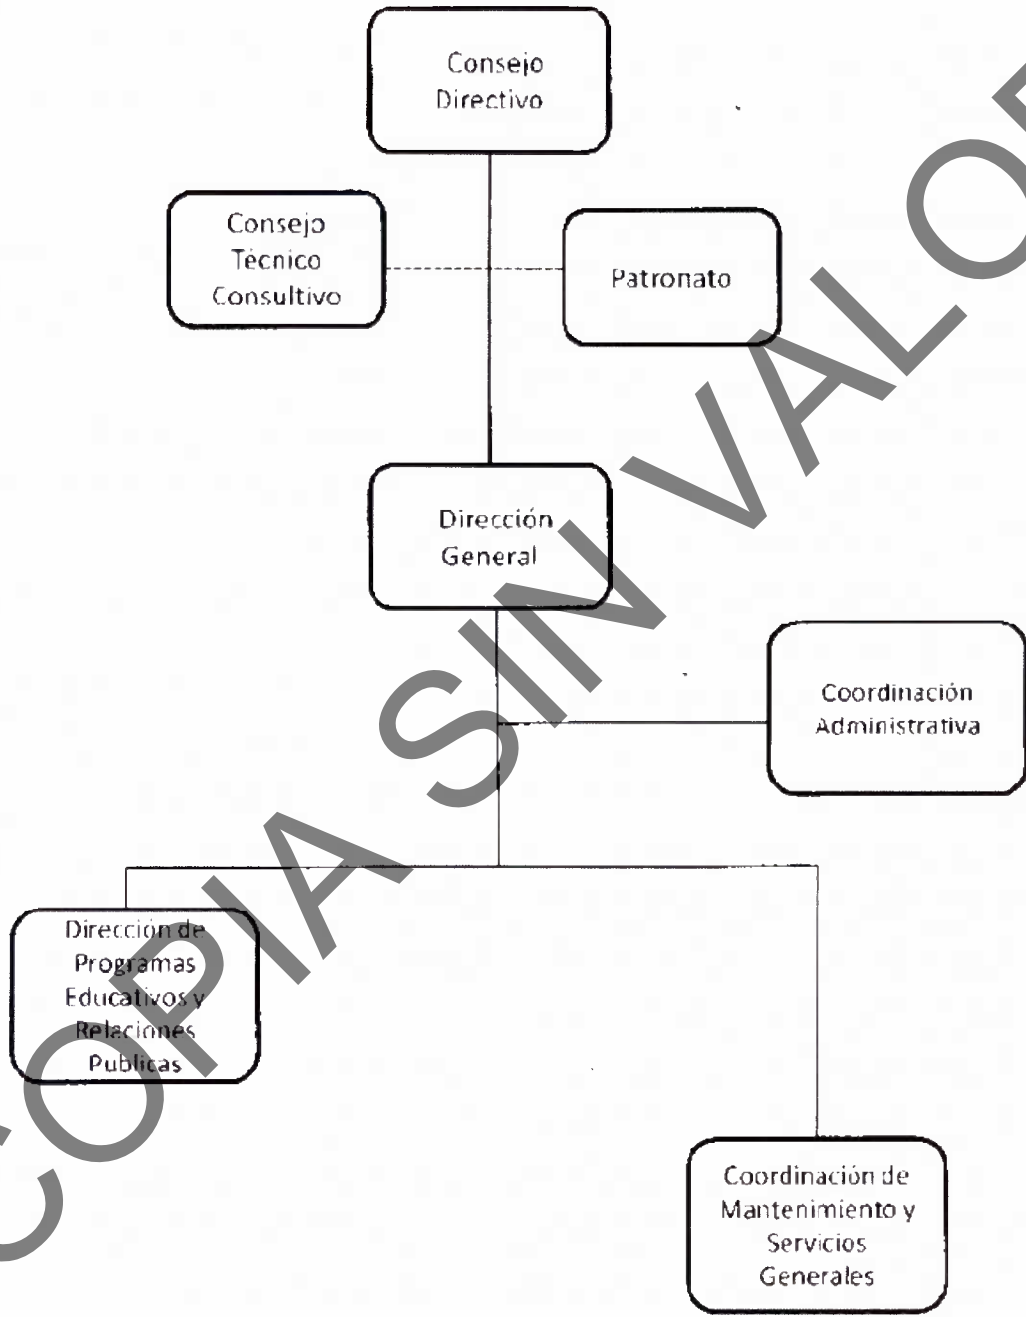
Consejo Directivo

Consejo Técnico Consultivo

Patronato

Dirección General

Coordinación Administrativa

Dirección de Programas Educativos y Relaciones Publicas

Coordinación de Mantenimiento y Servicios Generales

COPIA SIN VALOR